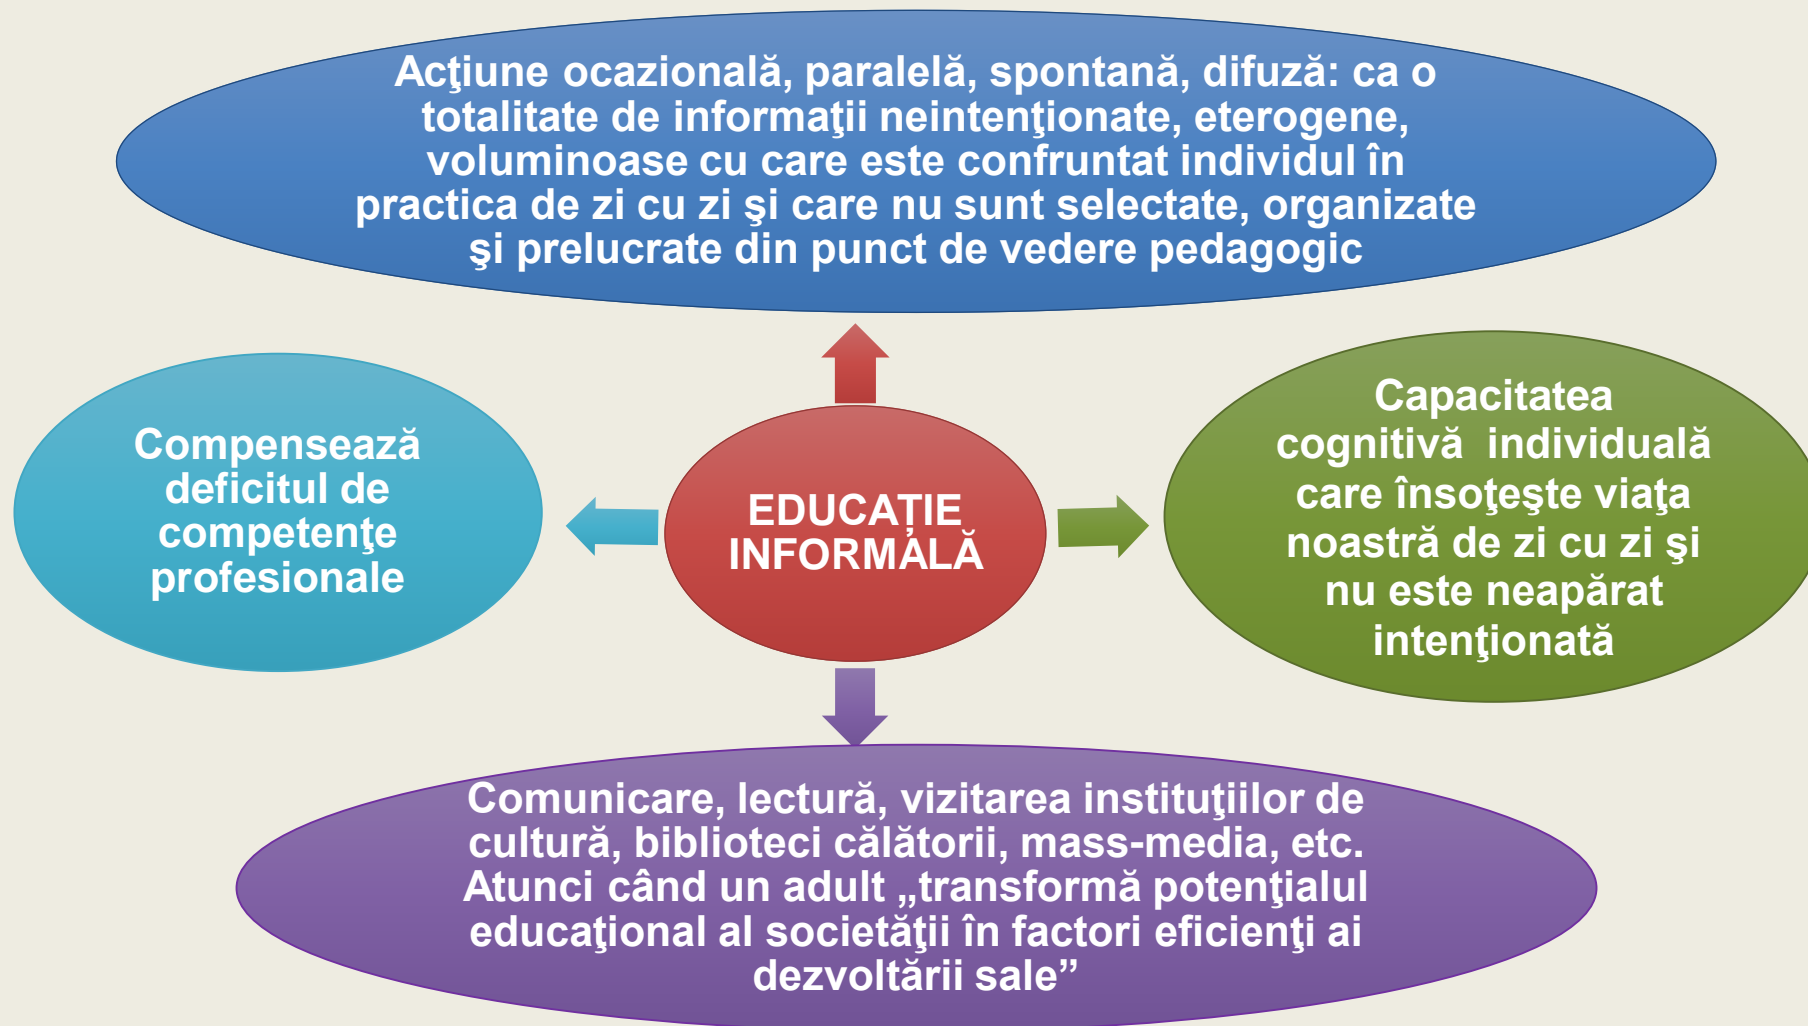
Acţiune ocazională, paralelă, spontană, difuză: ca o totalitate de informaţii neintenţionate, eterogene, voluminoase cu care este confruntat individul în practica de zi cu zi şi care nu sunt selectate, organizate şi prelucrate din punct de vedere pedagogic

Compensează deficitul de competenţe profesionale

EDUCAȚIE INFORMALĂ

Capacitatea cognitivă individuală care însoţeşte viaţa noastră de zi cu zi şi nu este neapărat intenţionată

Comunicare, lectură, vizitarea instituţiilor de cultură, biblioteci călătorii, mass-media, etc. Atunci când un adult „transformă potenţialul educaţional al societăţii în factori eficienţi ai dezvoltării sale”